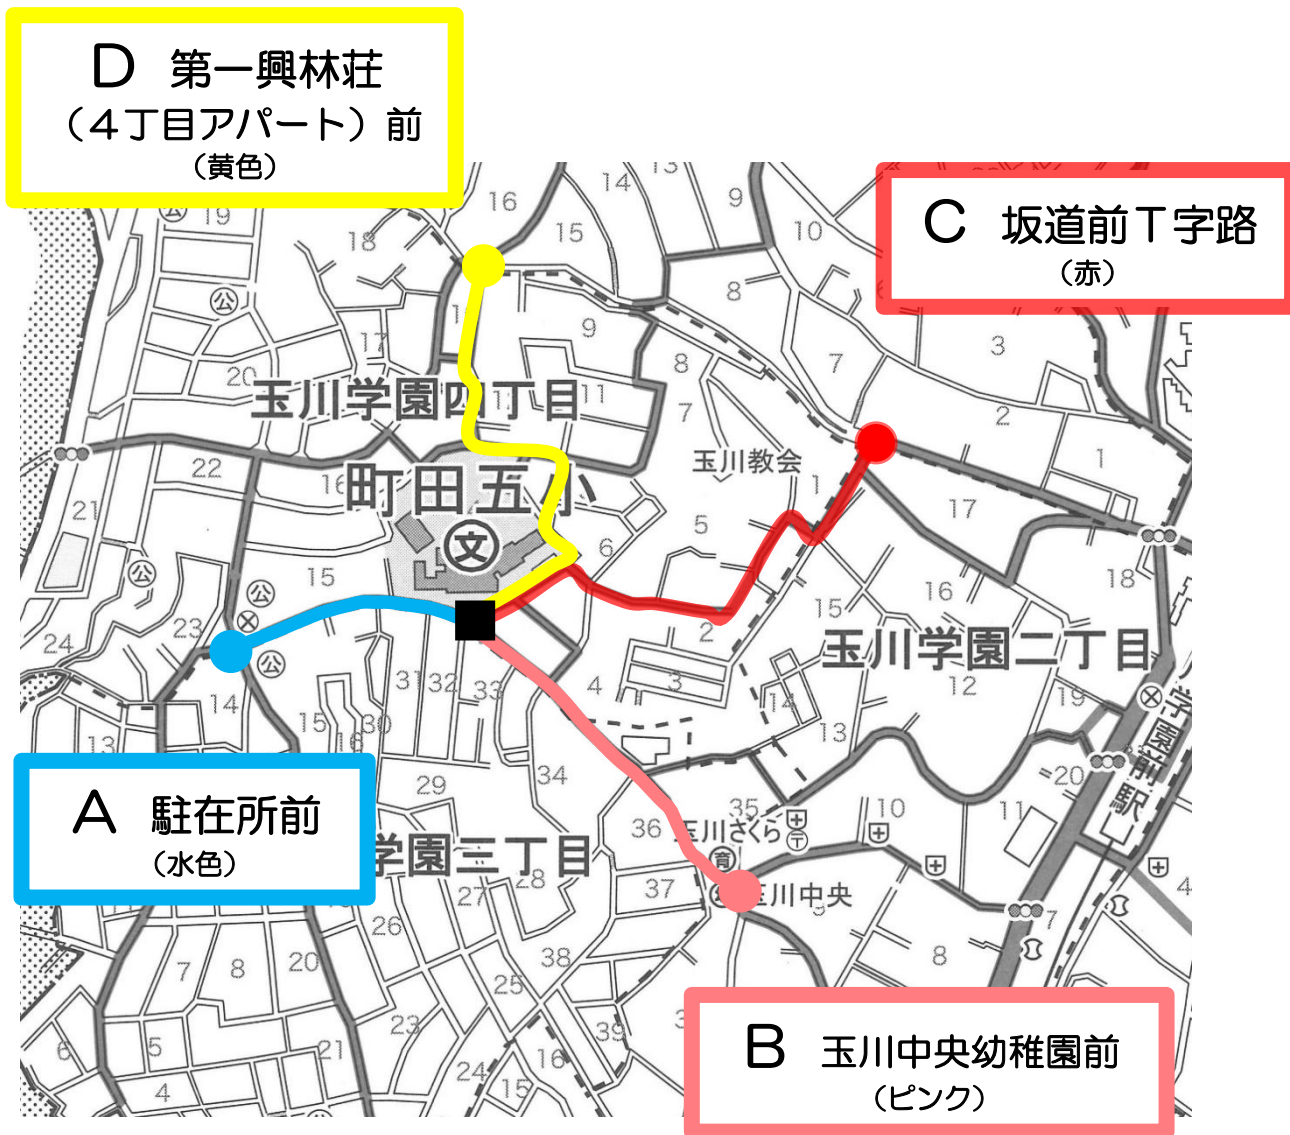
D 第一興林荘
（４丁目アパート）前
（黄色）

C 坂道前Ｔ字路
（赤）

A 駐在所前
（水色）

B 玉川中央幼稚園前
（ピンク）

玉川学園四丁目
町田五小
玉川教会
玉川学園二丁目
学園三丁目
玉川さくら
玉川中央
玉川学園前駅

16 15 14 13 9 10 19 18 8 17 9 3 8 7 20 11 7 2 22 1 16 17 21 5 6 15 16 18 23 15 2 24 4 3 12 31 32 33 14 19 14 13 15 16 30 13 20 34 29 35 10 11 36 37 28 9 27 26 38 8 7 8 20 25 23 39 6 5 21 16 4 24 15